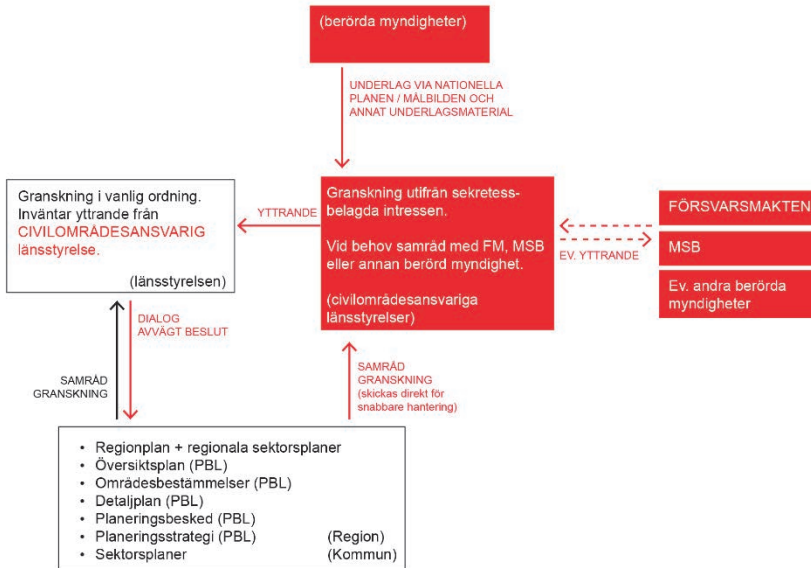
(berörda myndigheter)

UNDERLAG VIA NATIONELLA PLANEN / MÅLBILDEN OCH ANNAT UNDERLAGSMATERIAL

Granskning i vanlig ordning. Inväntar yttrande från CIVILOMRÅDESANSVARIG länsstyrelse.

(länsstyrelsen)

YTTRANDE

Granskning utifrån sekretessbelagda intressen.

Vid behov samråd med FM, MSB eller annan berörd myndighet.

(civilområdesansvariga länsstyrelser)

EV. YTTRANDE

FÖRSVARSMAKTEN

MSB

Ev. andra berörda myndigheter

DIALOG AVVÄGT BESLUT

SAMRÅD GRANSKNING

SAMRÅD GRANSKNING (skickas direkt för snabbare hantering)

- Regionplan + regionala sektorsplaner
- Översiktsplan (PBL)
- Områdesbestämmelser (PBL)
- Detaljplan (PBL)
- Planeringsbesked (PBL)
- Planeringsstrategi (PBL) (Region)
- Sektorsplaner (Kommun)